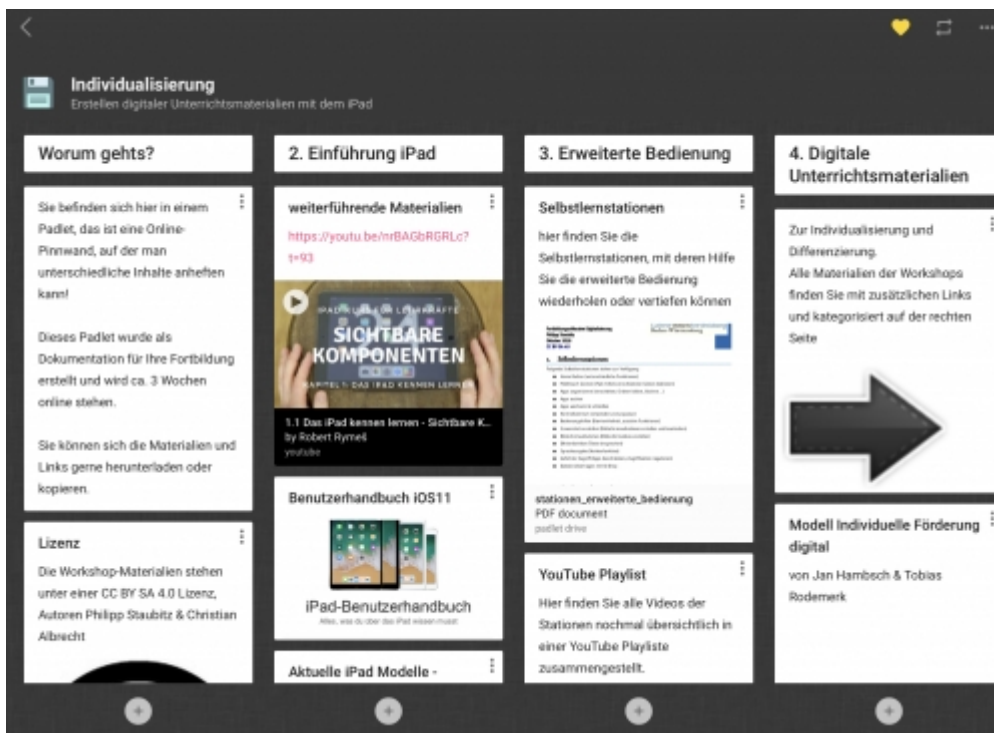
Individualisierung
Erstellen digitaler Unterrichtsmaterialien mit dem iPad

Worum gehts?

Sie befinden sich hier in einem Padlet, das ist eine Online-Pinnwand, auf der man unterschiedliche Inhalte anheften kann!

Dieses Padlet wurde als Dokumentation für Ihre Fortbildung erstellt und wird ca. 3 Wochen online stehen.

Sie können sich die Materialien und Links gerne herunterladen oder kopieren.

Lizenz

Die Workshop-Materialien stehen unter einer CC BY SA 4.0 Lizenz, Autoren Philipp Staubitz & Christian Albrecht

2. Einführung iPad

weiterführende Materialien

https://youtu.be/nrBAGbRGRLc?t=93

IPAD KURS FÜR LEHRKRÄFTE
SICHTBARE KOMPONENTEN
KAPITEL 1: DAS IPAD KENNEN LERNEN

1.1 Das iPad kennen lernen - Sichtbare K...
by Robert Rymell
youtube

Benutzerhandbuch iOS11

iPad-Benutzerhandbuch
Alles, was du über das iPad wissen musst

Aktuelle iPad Modelle -

3. Erweiterte Bedienung

Selbstlernstationen

hier finden Sie die Selbstlernstationen, mit deren Hilfe Sie die erweiterte Bedienung wiederholen oder vertiefen können

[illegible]

stationen_erweiterte_bedienung
PDF document
padlet drive

YouTube Playlist

Hier finden Sie alle Videos der Stationen nochmal übersichtlich in einer YouTube Playliste zusammengestellt.

4. Digitale Unterrichtsmaterialien

Zur Individualisierung und Differenzierung.
Alle Materialien der Workshops finden Sie mit zusätzlichen Links und kategorisiert auf der rechten Seite

Modell Individuelle Förderung digital

von Jan Hambsch & Tobias Rodemerk